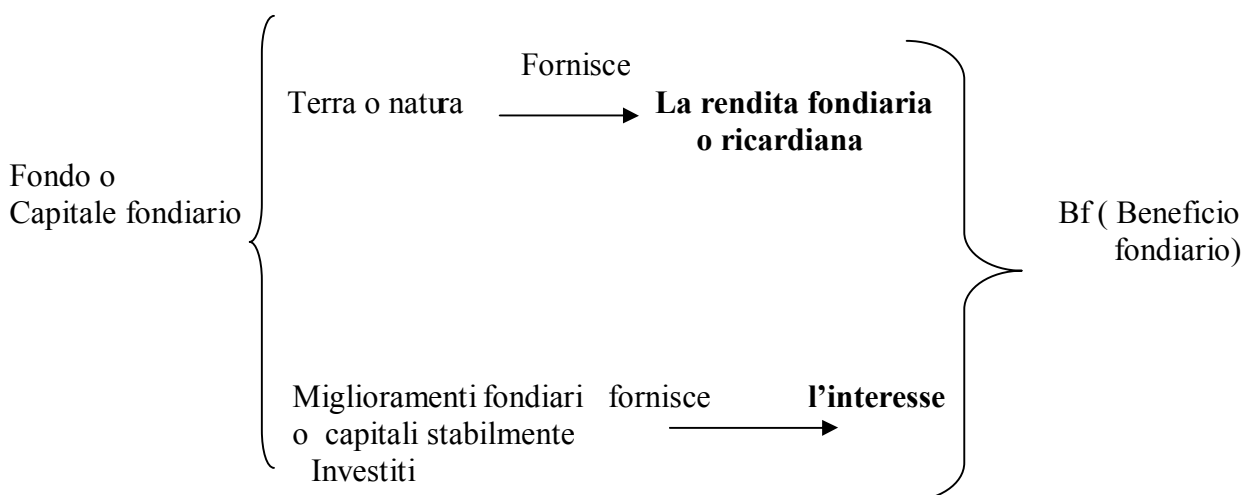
Fondo o
Capitale fondiario

Fornisce
Terra o natura → **La rendita fondiaria o ricardiana**

Miglioramenti fondiari o capitali stabilmente Investiti fornisce → **l'interesse**

Bf ( Beneficio fondiario)